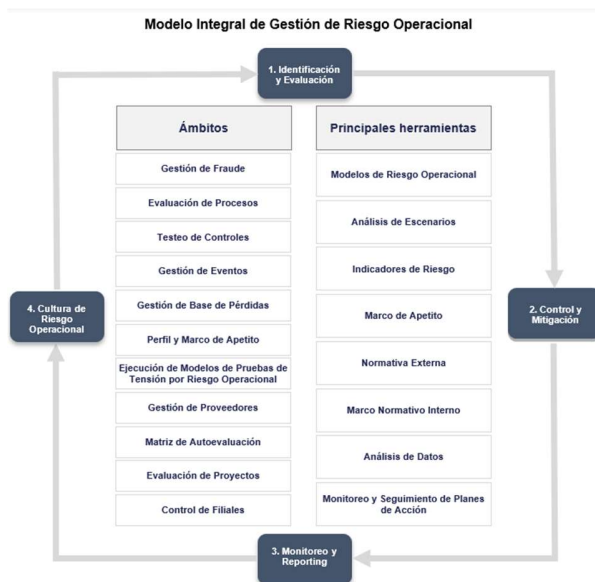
Modelo Integral de Gestión de Riesgo Operacional

1. Identificación y Evaluación

| Ámbitos | Principales herramientas |
|---|---|
| Gestión de Fraude | Modelos de Riesgo Operacional |
| Evaluación de Procesos | Análisis de Escenarios |
| Testeo de Controles | Indicadores de Riesgo |
| Gestión de Eventos | Marco de Apetito |
| Gestión de Base de Pérdidas | Normativa Externa |
| Perfil y Marco de Apetito | Marco Normativo Interno |
| Ejecución de Modelos de Pruebas de Tensión por Riesgo Operacional | Análisis de Datos |
| Gestión de Proveedores | Monitoreo y Seguimiento de Planes de Acción |
| Matriz de Autoevaluación | |
| Evaluación de Proyectos | |
| Control de Filiales | |

2. Control y Mitigación

3. Monitoreo y Reporting

4. Cultura de Riesgo Operacional